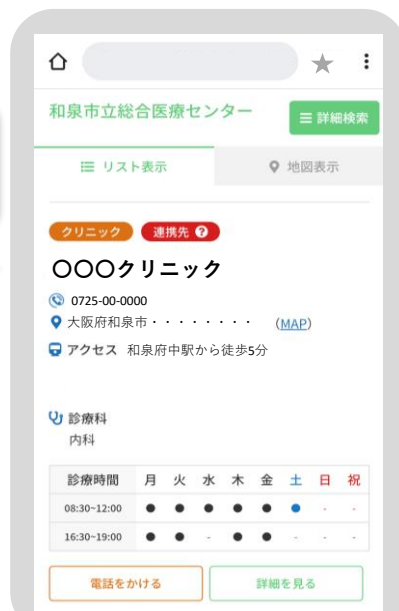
和泉市立総合医療センター

詳細検索

リスト表示

地図表示

クリニック

連携先 ?

〇〇〇クリニック

0725-00-0000

大阪府和泉市・・・・・・・・ (MAP)

アクセス 和泉府中駅から徒歩5分

診療科
内科

| 診療時間 | 月 | 火 | 水 | 木 | 金 | 土 | 日 | 祝 |
|---|---|---|---|---|---|---|---|---|
| 08:30~12:00 | ● | ● | ● | ● | ● | ● | - | - |
| 16:30~19:00 | ● | ● | - | ● | ● | - | - | - |

電話をかける

詳細を見る